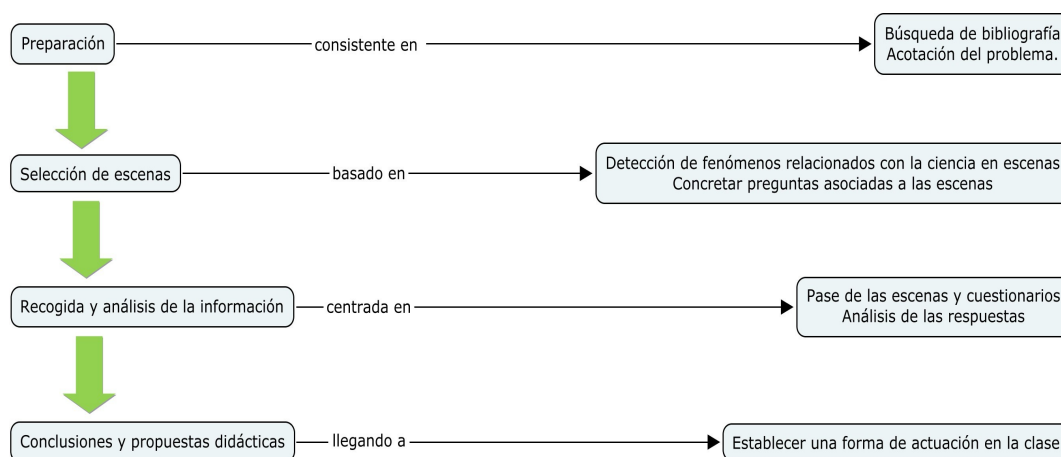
Preparación

consistente en

Búsqueda de bibliografía
Acotación del problema.

Selección de escenas

basado en

Detección de fenómenos relacionados con la ciencia en escenas
Concretar preguntas asociadas a las escenas

Recogida y análisis de la información

centrada en

Pase de las escenas y cuestionarios
Análisis de las respuestas

Conclusiones y propuestas didácticas

llegando a

Establecer una forma de actuación en la clase